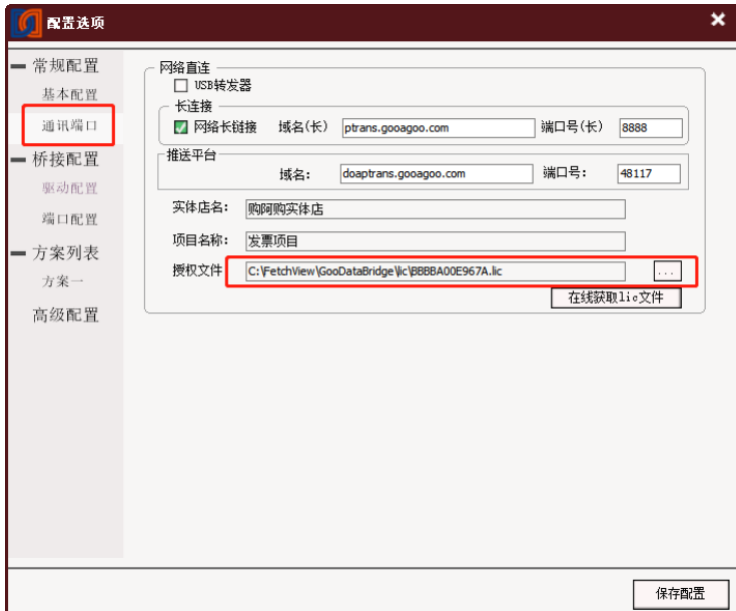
配置选项

常规配置
基本配置
通讯端口
桥接配置
驱动配置
端口配置
方案列表
方案一
高级配置

网络直连
USB转发器
长连接
网络长链接 域名(长) ptrans.gooagoo.com 端口号(长) 8888
推送平台
域名: doaptrans.gooagoo.com 端口号: 48117
实体店名: 购阿购实体店
项目名称: 发票项目
授权文件 C:\FetchView\GooDataBridge\lic\BBBBA00E967A.lic ...
在线获取lic文件

保存配置